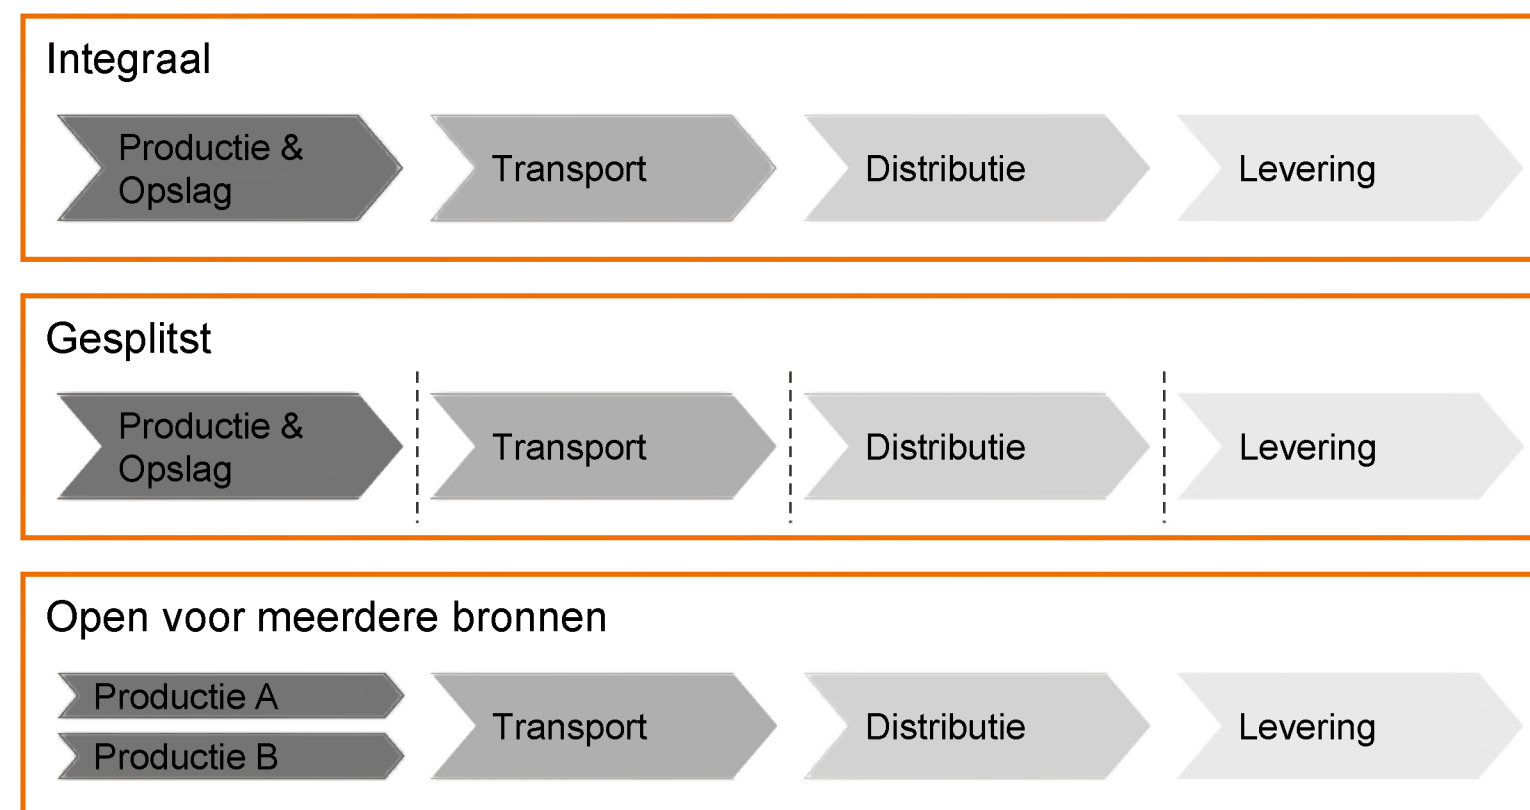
Integraal

Productie & Opslag

Transport

Distributie

Levering

Gesplitst

Productie & Opslag

Transport

Distributie

Levering

Open voor meerdere bronnen

Productie A

Productie B

Transport

Distributie

Levering